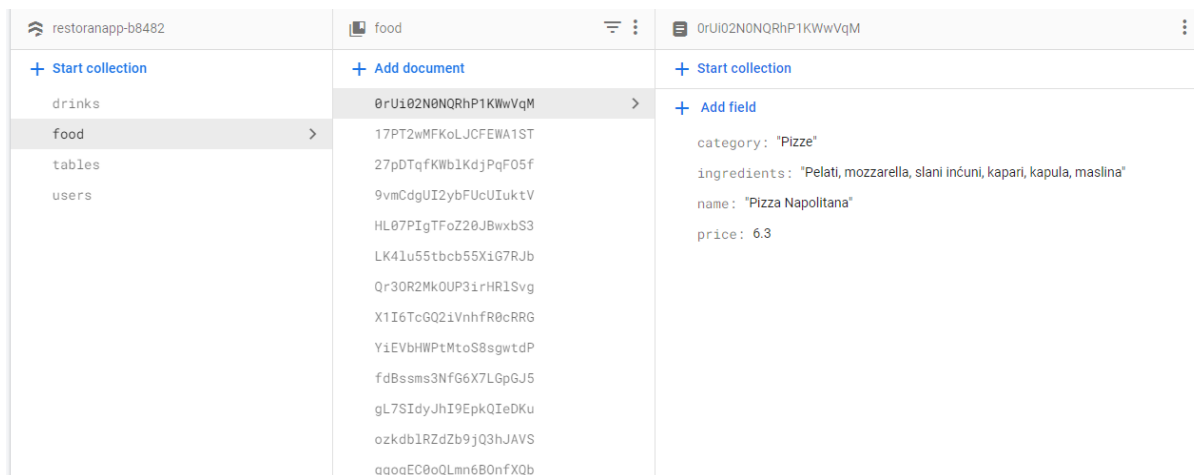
restoranapp-b8482

+ Start collection

drinks

food

tables

users

food

+ Add document

0rUi02N0NQRhP1KWwVqM

17PT2wMFKoLJCFEWA1ST

27pDTqfKWblKdjPqFO5f

9vmCdgUI2ybFUcUIuktV

HL07PIgTFoZ20JBwxbS3

LK4lu55tbcb55XiG7RJb

Qr3OR2MkOUP3irHRlSvg

X1I6TcGQ2iVnhfR0cRRG

YiEVbHWPtMtoS8sgwtdP

fdBssms3NfG6X7LGpGJ5

gL7SIdyJhI9EpkQIeDKu

ozkdblRZdZb9jQ3hJAVS

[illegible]

0rUi02N0NQRhP1KWwVqM

+ Start collection

+ Add field

category: "Pizze"

ingredients: "Pelati, mozzarella, slani inćuni, kapari, kapula, maslina"

name: "Pizza Napolitana"

price: 6.3